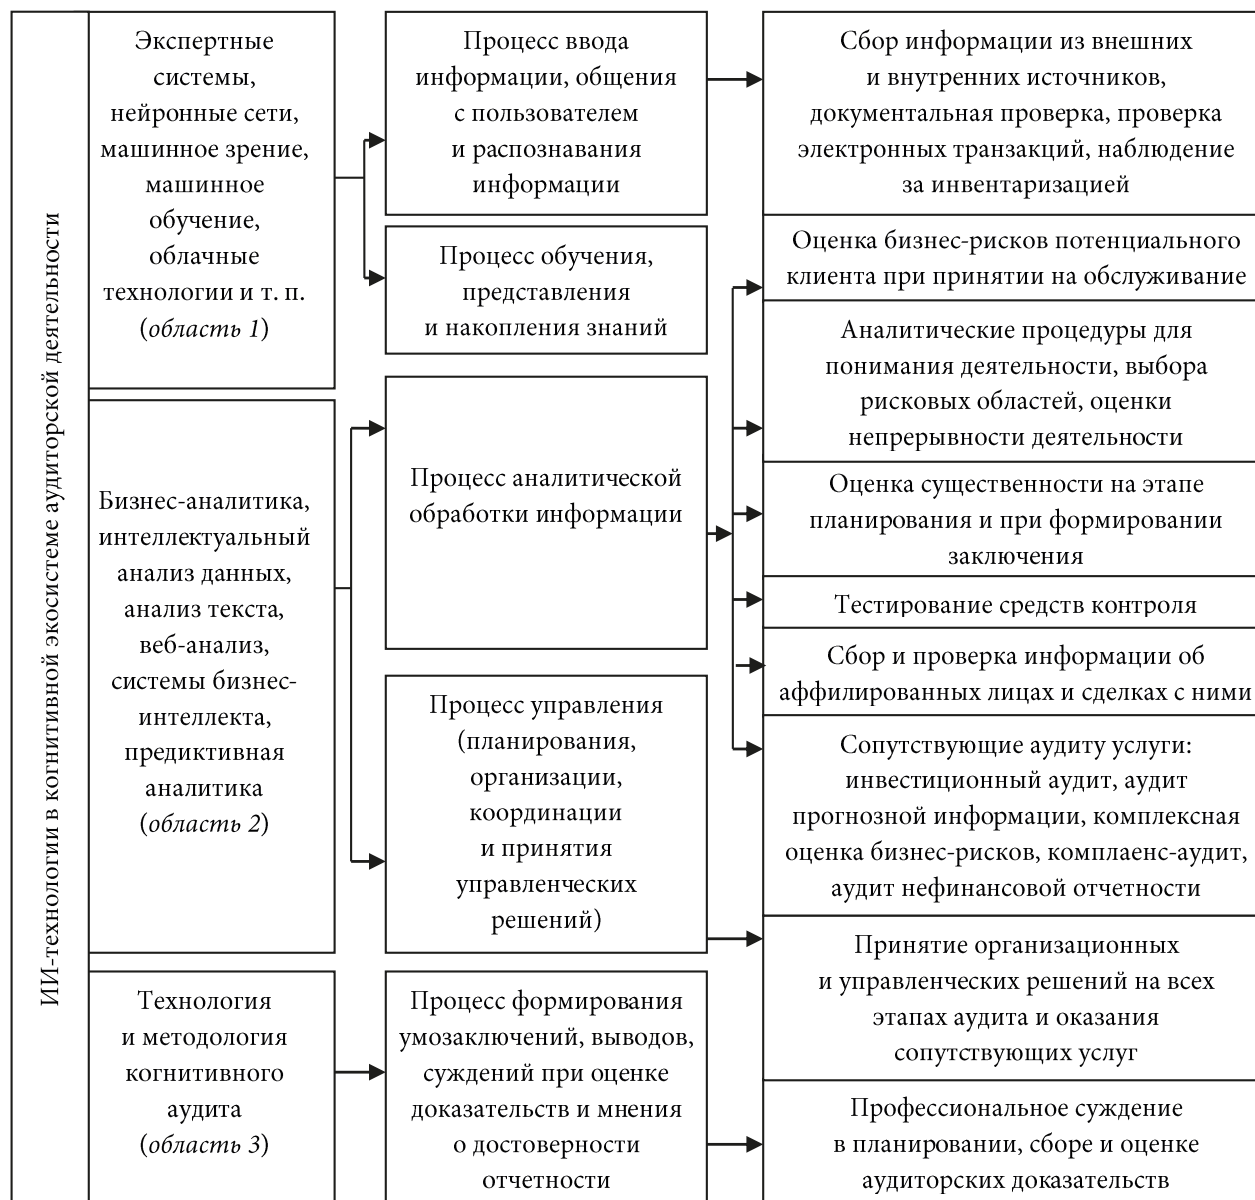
ИИ-технологии в когнитивной экосистеме аудиторской деятельности

Экспертные системы, нейронные сети, машинное зрение, машинное обучение, облачные технологии и т. п. (*область 1*)

Бизнес-аналитика, интеллектуальный анализ данных, анализ текста, веб-анализ, системы бизнес-интеллекта, предиктивная аналитика (*область 2*)

Технология и методология когнитивного аудита (*область 3*)

Процесс ввода информации, общения с пользователем и распознавания информации

Процесс обучения, представления и накопления знаний

Процесс аналитической обработки информации

Процесс управления (планирования, организации, координации и принятия управленческих решений)

Процесс формирования умозаключений, выводов, суждений при оценке доказательств и мнения о достоверности отчетности

Сбор информации из внешних и внутренних источников, документальная проверка, проверка электронных транзакций, наблюдение за инвентаризацией

Оценка бизнес-рисков потенциального клиента при принятии на обслуживание

Аналитические процедуры для понимания деятельности, выбора рисковых областей, оценки непрерывности деятельности

Оценка существенности на этапе планирования и при формировании заключения

Тестирование средств контроля

Сбор и проверка информации об аффилированных лицах и сделках с ними

Сопутствующие аудиту услуги: инвестиционный аудит, аудит прогнозной информации, комплексная оценка бизнес-рисков, комплаенс-аудит, аудит нефинансовой отчетности

Принятие организационных и управленческих решений на всех этапах аудита и оказания сопутствующих услуг

Профессиональное суждение в планировании, сборе и оценке аудиторских доказательств